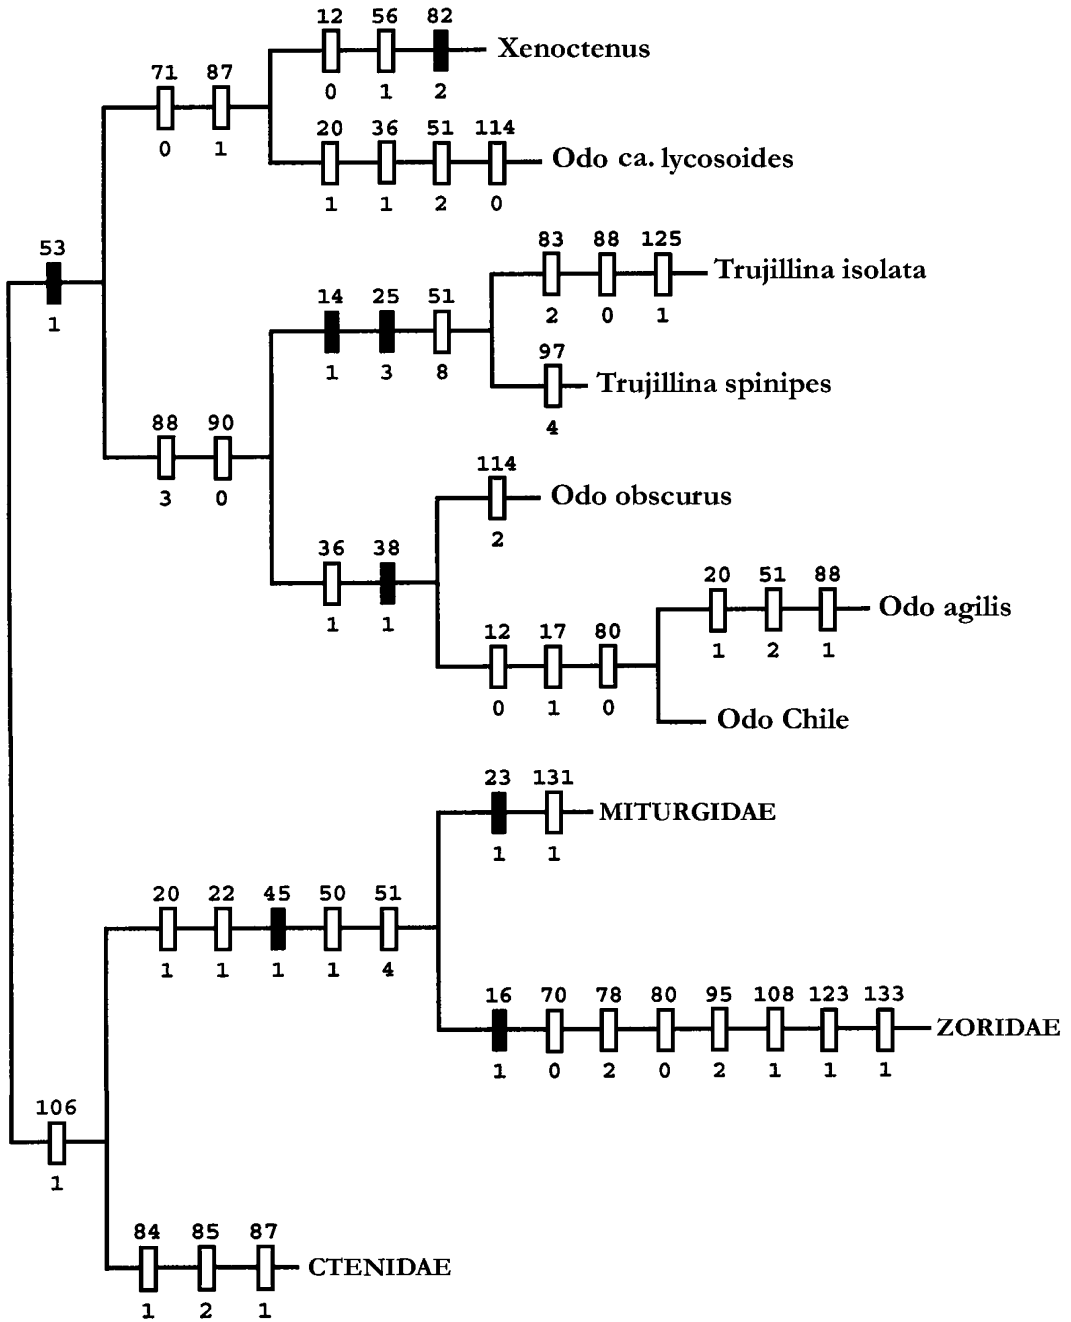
12 56 82
0 1 2
Xenoctenus

71 87
0 1

20 36 51 114
1 1 2 0
Odo ca. lycosoides

53
1

83 88 125
2 0 1
Trujillina isolata

14 25 51
1 3 8

97
4
Trujillina spinipes

88 90
3 0

114
2
Odo obscurus

36 38
1 1

20 51 88
1 2 1
Odo agilis

12 17 80
0 1 0

Odo Chile

23 131
1 1
MITURGIDAE

20 22 45 50 51
1 1 1 1 4

16 70 78 80 95 108 123 133
1 0 2 0 2 1 1 1
ZORIDAE

106
1

84 85 87
1 2 1
CTENIDAE